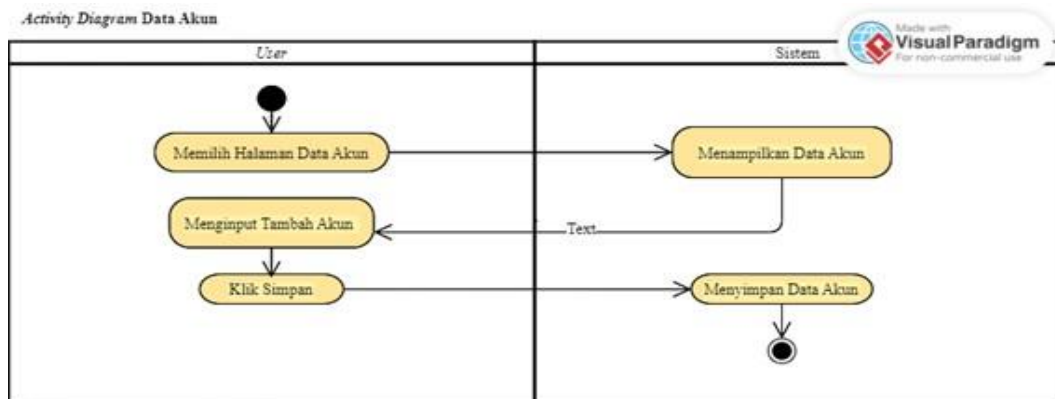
Activity Diagram Data Akun

Made with
Visual Paradigm
For non-commercial use

User

Sistem

Memilih Halaman Data Akun

Menampilkan Data Akun

Menginput Tambah Akun

Text

Klik Simpan

Menyimpan Data Akun